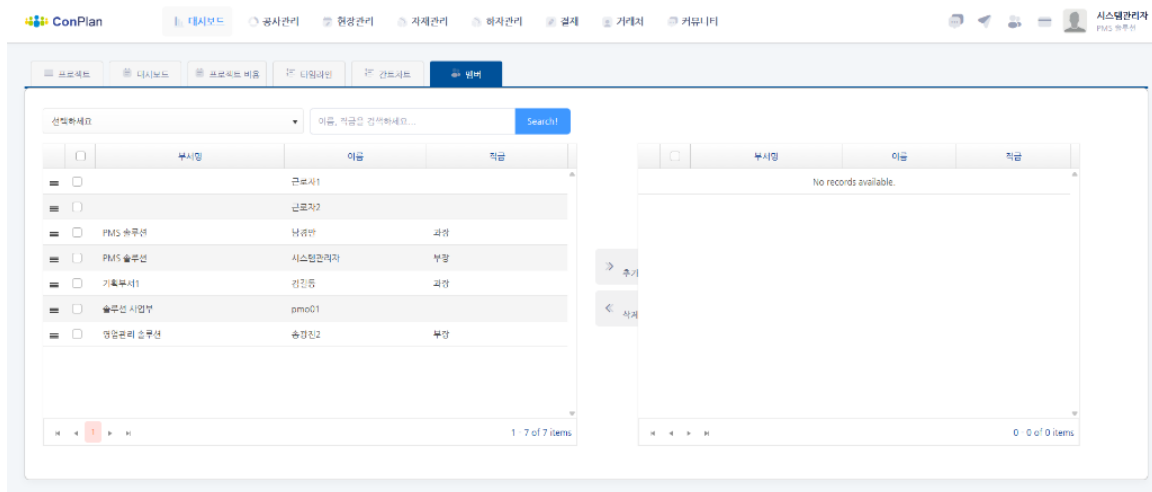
ConPlan
대시보드 공사관리 현장관리 자재관리 하자관리 결재 거래처 커뮤니티
시스템관리자
PMS 솔루션

프로젝트 대시보드 프로젝트 비용 타임라인 간트차트 멤버

선택하세요
이름, 직급을 검색하세요...
Search!

| | | 부서명 | 이름 | 직급 |
|---|---|---|---|---|
| | | | 근로자1 | |
| | | | 근로자2 | |
| | | PMS 솔루션 | 남궁반 | 과장 |
| | | PMS 솔루션 | 시스템관리자 | 부장 |
| | | 기획부서1 | 김진동 | 과장 |
| | | 솔루션 사업부 | pmo01 | |
| | | 영업관리 솔루션 | 송경진2 | 부장 |

1
1 - 7 of 7 items

추가
삭제

| | 부서명 | 이름 | 직급 |
|---|---|---|---|
| No records available. | | | |

0 - 0 of 0 items